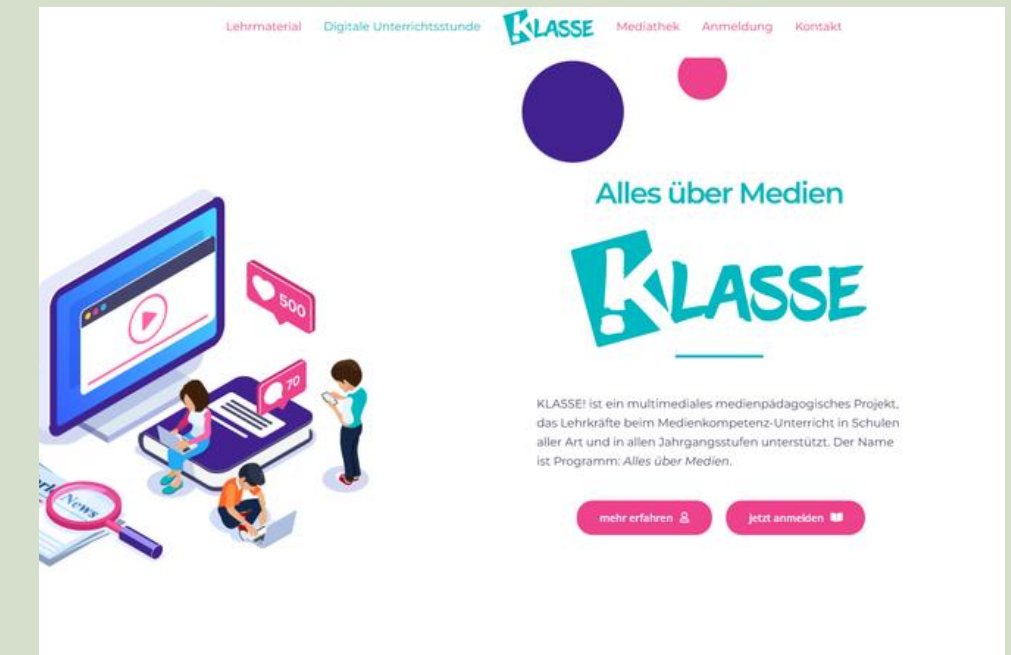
Lehrmaterial Digitale Unterrichtsstunde KLASSE Mediathek Anmeldung Kontakt

500

70

News

Alles über Medien

KLASSE

KLASSE! ist ein multimediales medienpädagogisches Projekt, das Lehrkräfte beim Medienkompetenz-Unterricht in Schulen aller Art und in allen Jahrgangsstufen unterstützt. Der Name ist Programm: *Alles über Medien*.

mehr erfahren

jetzt anmelden